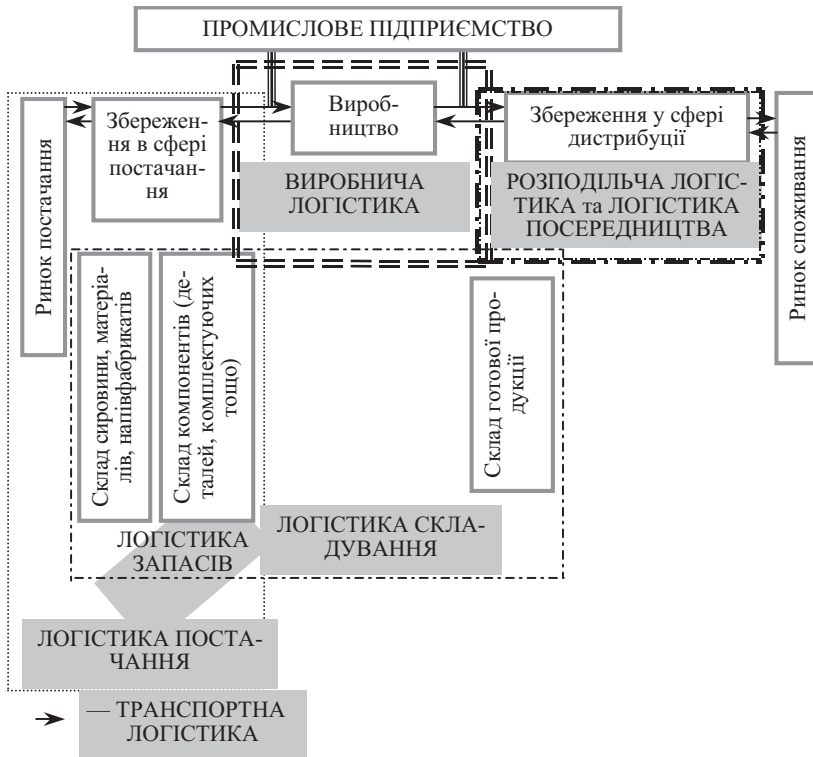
ПРОМИСЛОВЕ ПІДПРИЄМСТВО

Ринок постачання

Збереження в сфері постачання

Виробництво

Збереження у сфері дистрибуції

Ринок споживання

ВИРОБНИЧА ЛОГІСТИКА

РОЗПОДІЛЬЧА ЛОГІСТИКА та ЛОГІСТИКА ПОСЕРЕДНИЦТВА

Склад сировини, матеріалів, напівфабрикатів

Склад компонентів (деталей, комплектуючих тощо)

Склад готової продукції

ЛОГІСТИКА ЗАПАСІВ

ЛОГІСТИКА СКЛАДУВАННЯ

ЛОГІСТИКА ПОСТАЧАННЯ

— ТРАНСПОРТНА ЛОГІСТИКА